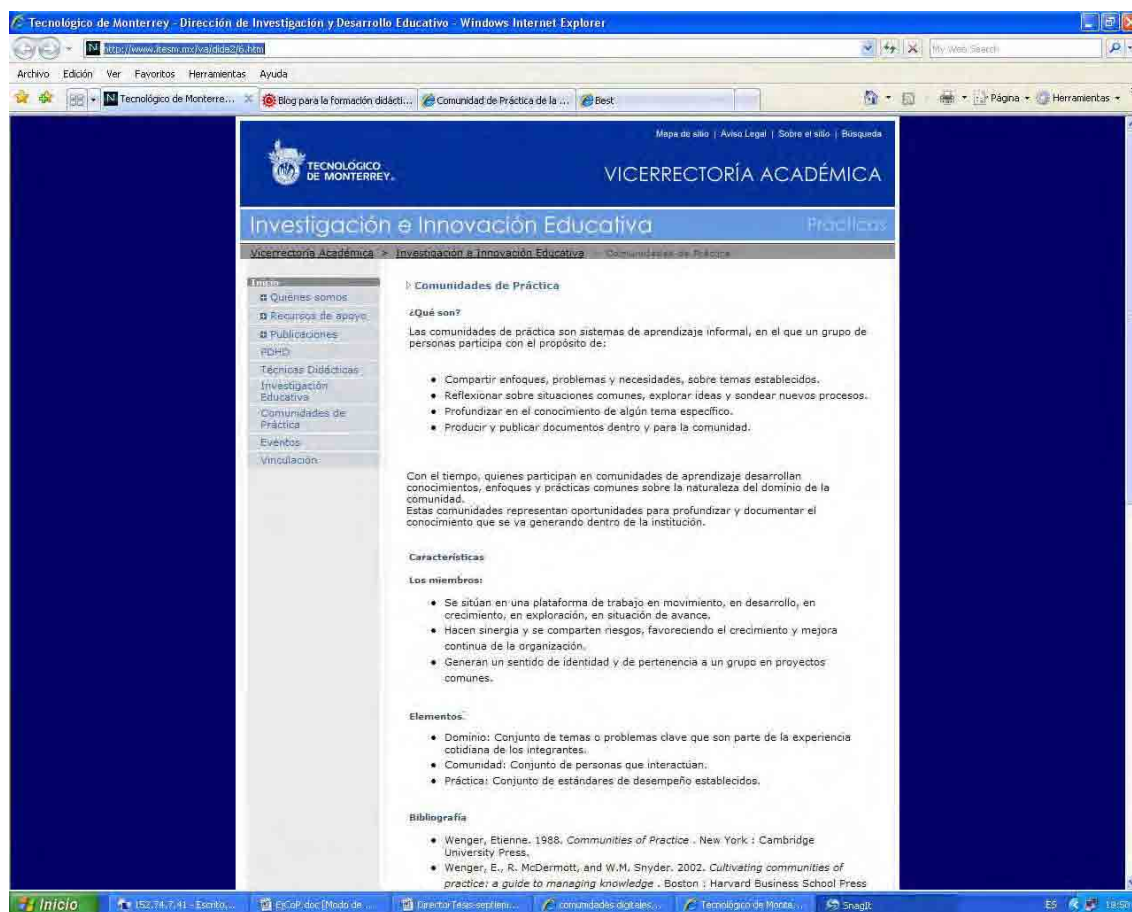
Tecnológico de Monterrey - Dirección de Investigación y Desarrollo Educativo - Windows Internet Explorer

http://www.itesm.mx/va/dide2/6.htm

My Web Search

Archivo Edición Ver Favoritos Herramientas Ayuda

Tecnológico de Monterre... Blog para la formación didácti... Comunidad de Práctica de la ... Best

Página Herramientas

Mapa de sitio | Aviso Legal | Sobre el sitio | Búsqueda

TECNOLÓGICO DE MONTERREY.

VICERRECTORÍA ACADÉMICA

Investigación e Innovación Educativa Prácticas

Vicerrectoría Académica > Investigación e Innovación Educativa > Comunidades de Práctica

Inicio
Quiénes somos
Recursos de apoyo
Publicaciones
PDHD
Técnicas Didácticas
Investigación Educativa
Comunidades de Práctica
Eventos
Vinculación

Comunidades de Práctica

¿Qué son?

Las comunidades de práctica son sistemas de aprendizaje informal, en el que un grupo de personas participa con el propósito de:

- Compartir enfoques, problemas y necesidades, sobre temas establecidos.
- Reflexionar sobre situaciones comunes, explorar ideas y sondear nuevos procesos.
- Profundizar en el conocimiento de algún tema específico.
- Producir y publicar documentos dentro y para la comunidad.

Con el tiempo, quienes participan en comunidades de aprendizaje desarrollan conocimientos, enfoques y prácticas comunes sobre la naturaleza del dominio de la comunidad.
Estas comunidades representan oportunidades para profundizar y documentar el conocimiento que se va generando dentro de la institución.

Características

Los miembros:

- Se sitúan en una plataforma de trabajo en movimiento, en desarrollo, en crecimiento, en exploración, en situación de avance.
- Hacen sinergia y se comparten riesgos, favoreciendo el crecimiento y mejora continua de la organización.
- Generan un sentido de identidad y de pertenencia a un grupo en proyectos comunes.

Elementos

- Dominio: Conjunto de temas o problemas clave que son parte de la experiencia cotidiana de los integrantes.
- Comunidad: Conjunto de personas que interactúan.
- Práctica: Conjunto de estándares de desempeño establecidos.

Bibliografía

- Wenger, Etienne. 1988. Communities of Practice . New York : Cambridge University Press.
- Wenger, E., R. McDermott, and W.M. Snyder. 2002. Cultivating communities of practice: a guide to managing knowledge . Boston : Harvard Business School Press

Inicio 152.74.7.41 - Escrito... EsCoP.doc [Modo de ... DirectorTesis-septiem... comunidades digitales... Tecnológico de Monte... SnagIt ES 18:50